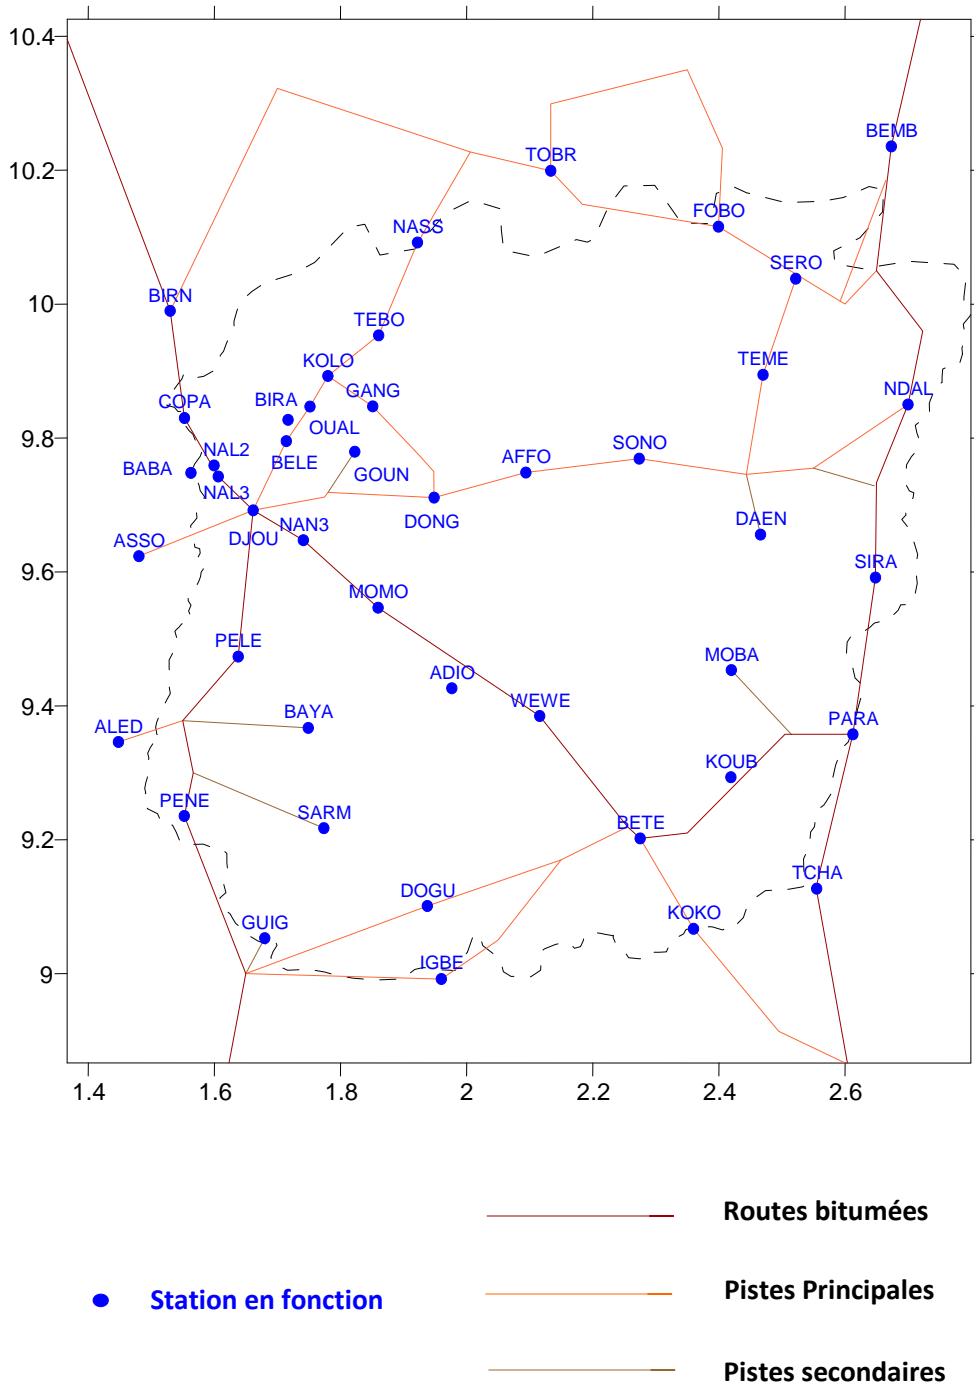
10.4
10.2
10
9.8
9.6
9.4
9.2
9

1.4
1.6
1.8
2
2.2
2.4
2.6

BEMB
TOBR
FOBO
NASS
SERO
BIRN
TEBO
TEME
KOLO
GANG
NDAL
BIRA
COPA
OUAL
SONO
NAL2
AFFO
BABA
BELE
GOUN
NAL3
DONG
DAEN
NAN3
ASSO
DJOU
SIRA
MOMO
PELE
MOBA
ADIO
WEWE
BAYA
PARA
ALED
KOUB
PENE
SARM
BETE
TCHA
DOGU
KOKO
GUIG
IGBE

Routes bitumées
Pistes Principales
Station en fonction
Pistes secondaires